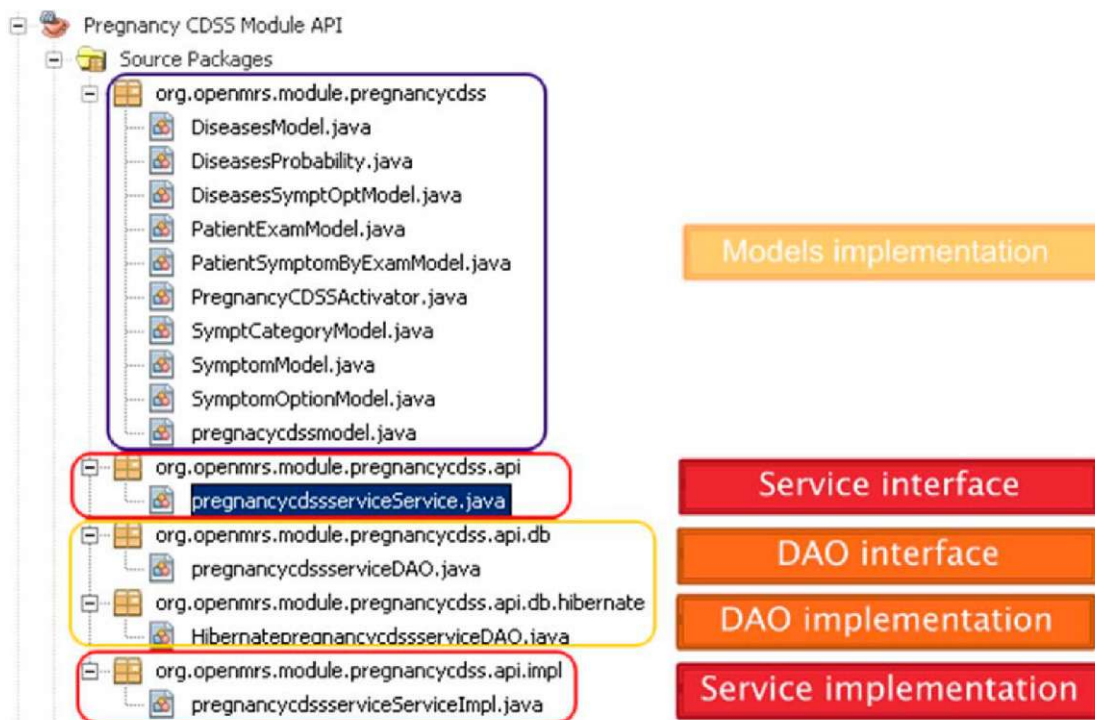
Pregnancy CDSS Module API
Source Packages
org.openmrs.module.pregnancycdss
DiseasesModel.java
DiseasesProbability.java
DiseasesSymptOptModel.java
PatientExamModel.java
PatientSymptomByExamModel.java
PregnancyCDSSActivator.java
SymptCategoryModel.java
SymptomModel.java
SymptomOptionModel.java
pregnacycdssmodel.java
org.openmrs.module.pregnancycdss.api
pregnancycdssserviceService.java
org.openmrs.module.pregnancycdss.api.db
pregnancycdssserviceDAO.java
org.openmrs.module.pregnancycdss.api.db.hibernate
HibernatepregnancycdssserviceDAO.java
org.openmrs.module.pregnancycdss.api.impl
pregnancycdssserviceServiceImpl.java

Models implementation

Service interface

DAO interface

DAO implementation

Service implementation